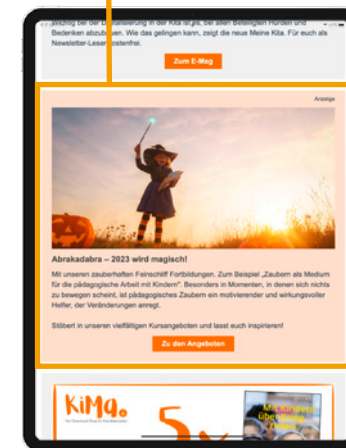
wichtig bei der Digitalisierung in der Kita ist, bei allen Beteiligten Hürden und Bedenken abzubauen. Wie das gelingen kann, zeigt die neue Meine Kita. Für euch als Newsletter-Leser kostenfrei.

Zum E-Mag

Anzeige

Abrakadabra – 2023 wird magisch!

Mit unseren zauberhaften Feinschliff Fortbildungen. Zum Beispiel „Zaubern als Medium für die pädagogische Arbeit mit Kindern". Besonders in Momenten, in denen sich nichts zu bewegen scheint, ist pädagogisches Zaubern ein motivierender und wirkungsvoller Helfer, der Veränderungen anregt.

Stöbert in unseren vielfältigen Kursangeboten und lasst euch inspirieren!

Zu den Angeboten

KiMa.

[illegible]